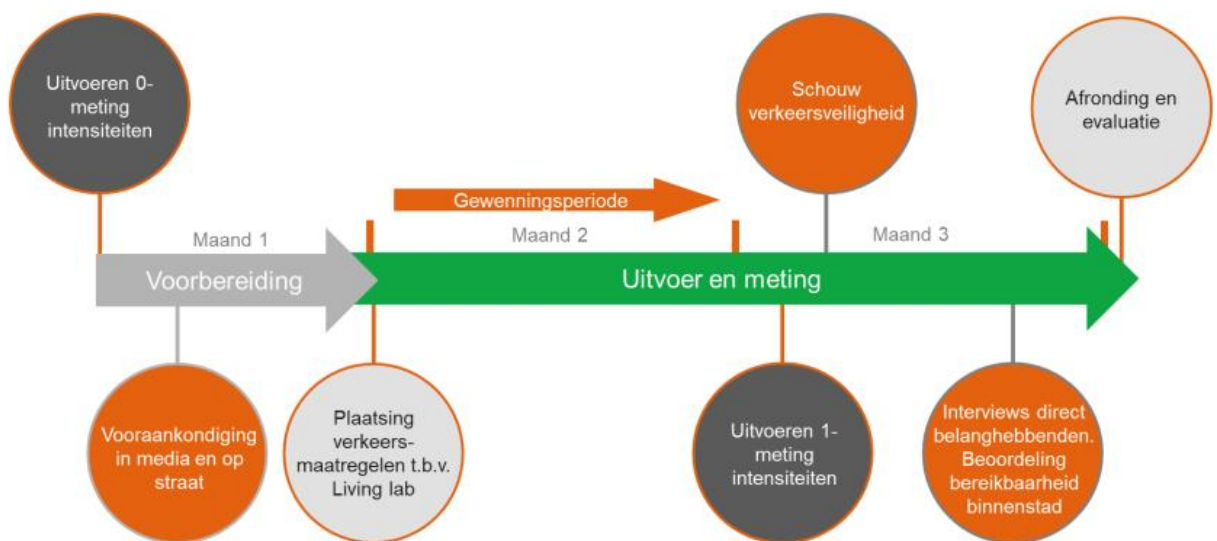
Uitvoeren 0-meting intensiteiten

Schouw verkeersveiligheid

Afronding en evaluatie

Gewenningsperiode

Maand 1

Maand 2

Maand 3

Voorbereiding

Uitvoer en meting

Vooraankondiging in media en op straat

Plaatsing verkeers-maatregelen t.b.v. Living lab

Uitvoeren 1-meting intensiteiten

Interviews direct belanghebbenden. Beoordeling bereikbaarheid binnenstad